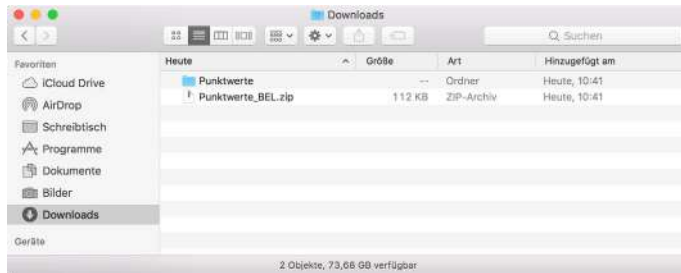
Downloads

Q Suchen

Favoriten
iCloud Drive
AirDrop
Schreibtisch
Programme
Dokumente
Bilder
Downloads
Geräte

| Heute | Größe | Art | Hinzugefügt am |
|---|---|---|---|
| Punktwerte | -- | Ordner | Heute, 10:41 |
| Punktwerte_BEL.zip | 112 KB | ZIP-Archiv | Heute, 10:41 |

2 Objekte, 73,68 GB verfügbar